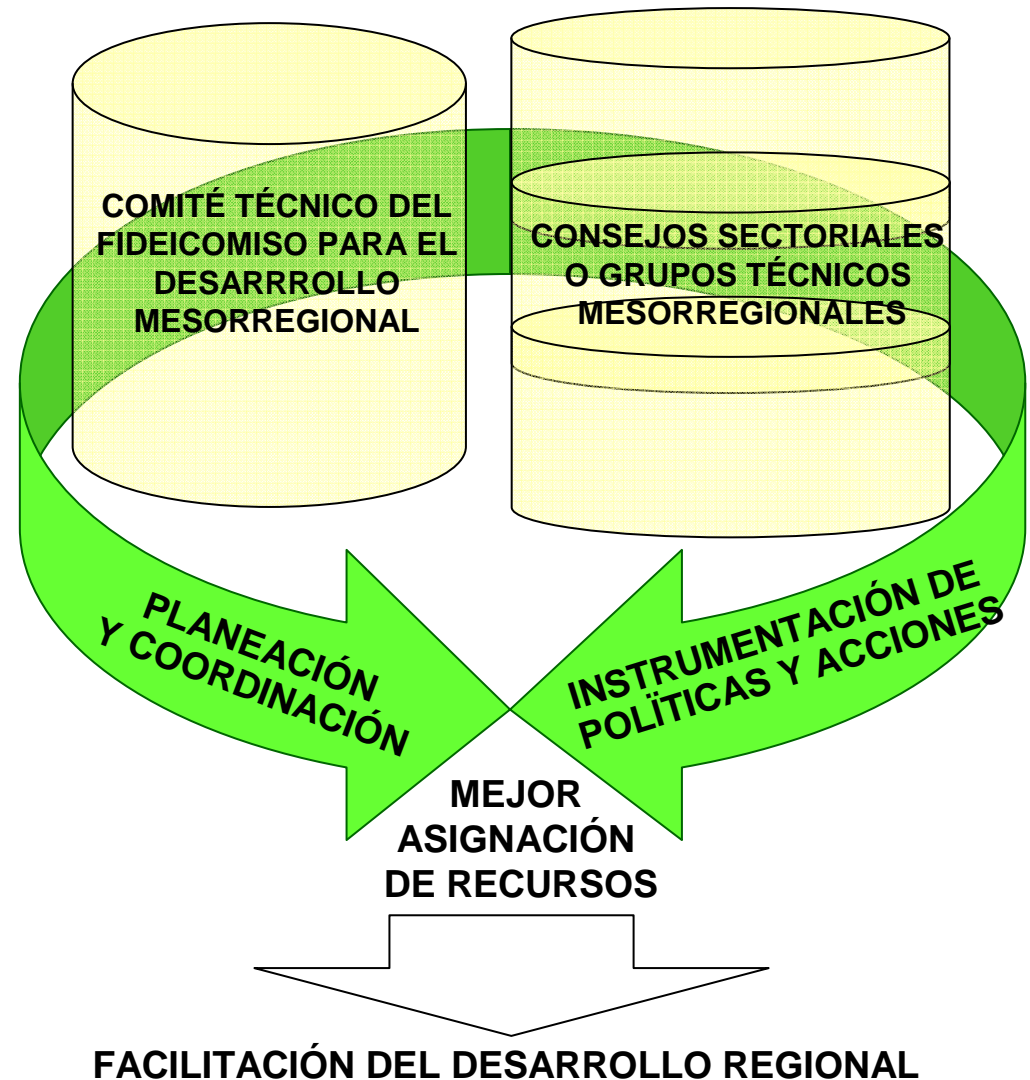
COMITÉ TÉCNICO DEL FIDEICOMISO PARA EL DESARRROLLO MESORREGIONAL

CONSEJOS SECTORIALES O GRUPOS TÉCNICOS MESORREGIONALES

PLANEACIÓN Y COORDINACIÓN

INSTRUMENTACIÓN DE POLÏTICAS Y ACCIONES

MEJOR ASIGNACIÓN DE RECURSOS

FACILITACIÓN DEL DESARROLLO REGIONAL